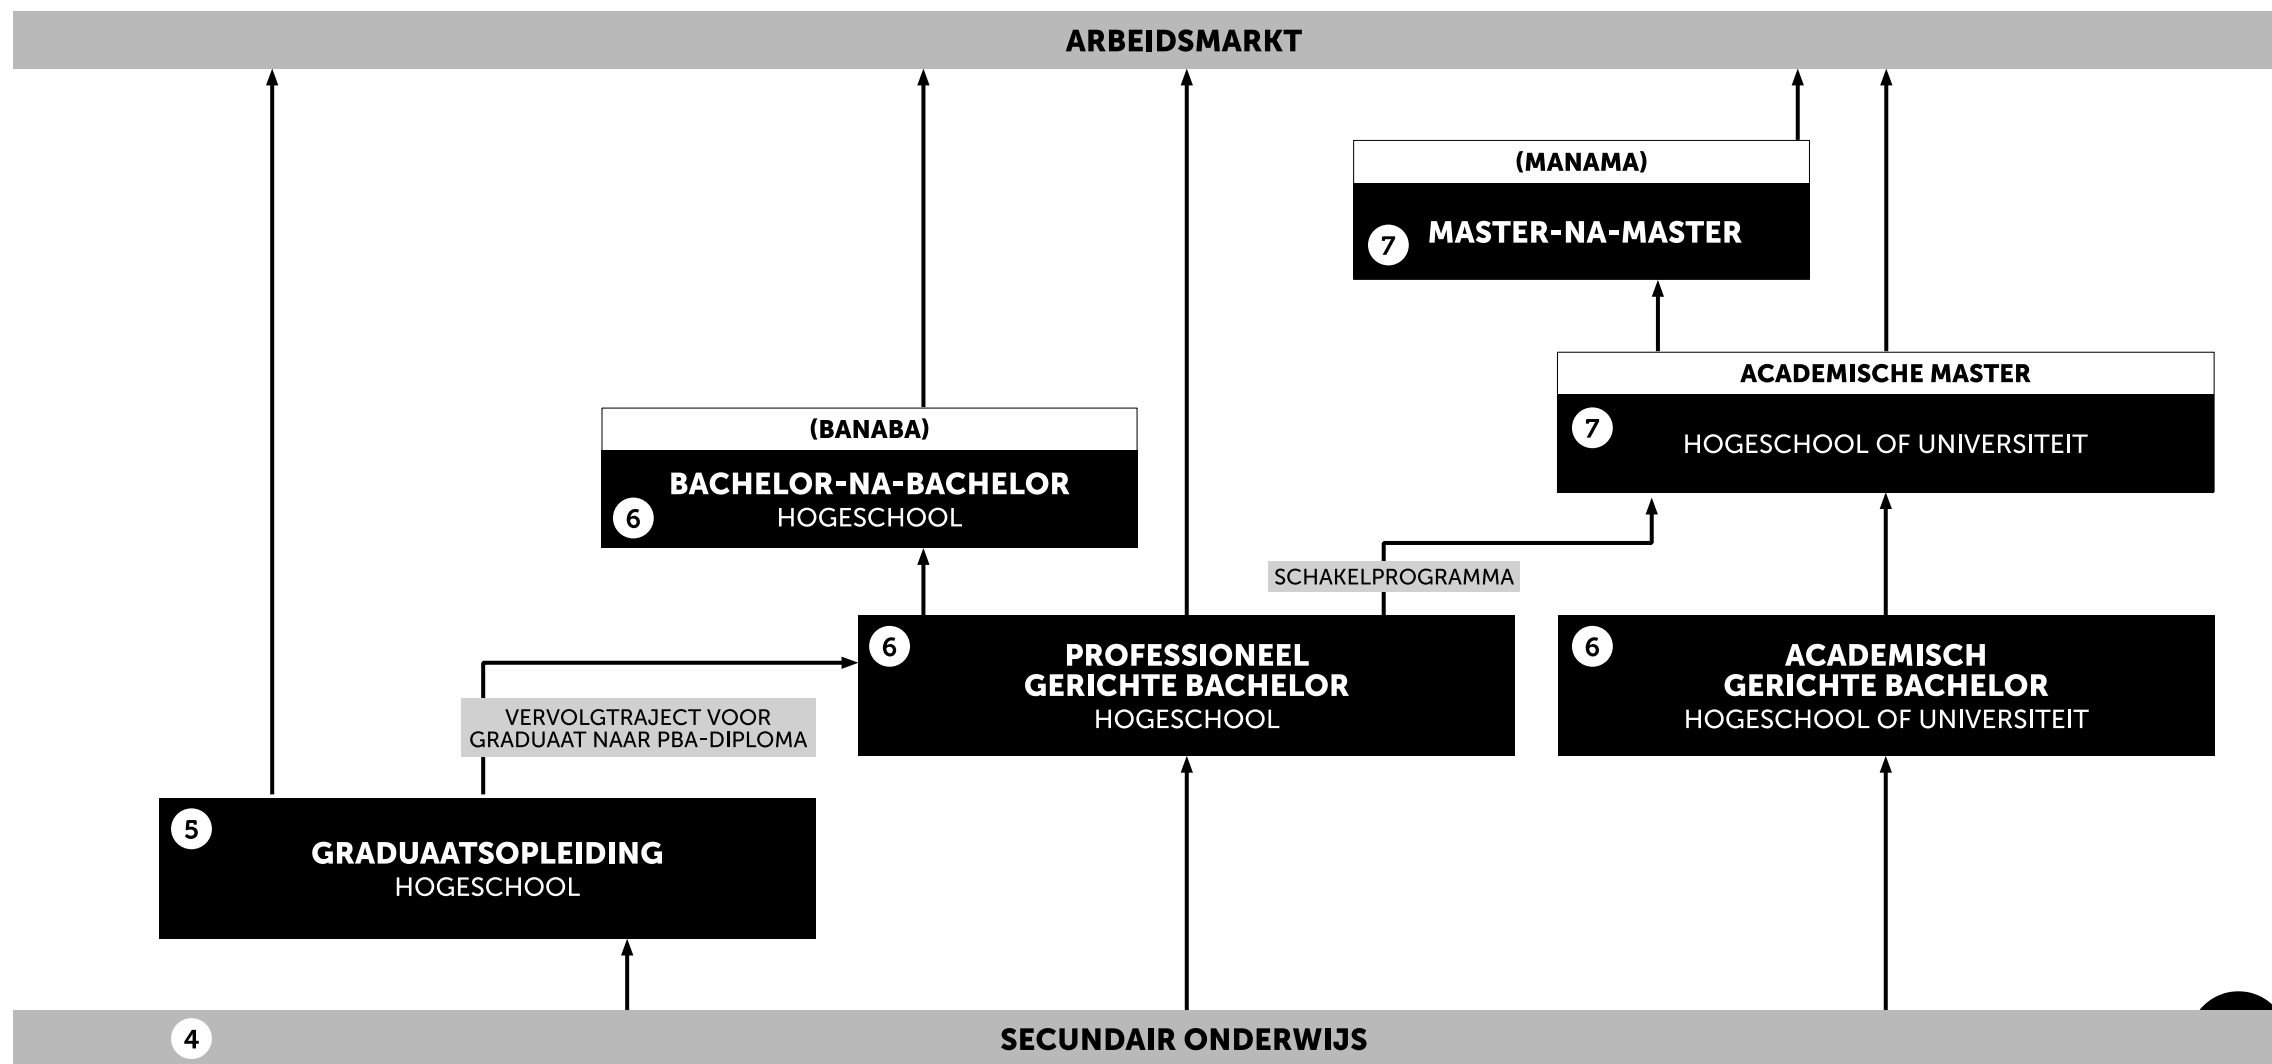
ARBEIDSMARKT

(MANAMA)

7 MASTER-NA-MASTER

ACADEMISCHE MASTER

7 HOGESCHOOL OF UNIVERSITEIT

(BANABA)

BACHELOR-NA-BACHELOR
6 HOGESCHOOL

SCHAKELPROGRAMMA

6 PROFESSIONEEL GERICHTE BACHELOR
HOGESCHOOL

6 ACADEMISCH GERICHTE BACHELOR
HOGESCHOOL OF UNIVERSITEIT

VERVOLGTRAJECT VOOR GRADUAAT NAAR PBA-DIPLOMA

5 GRADUAATSOPLEIDING
HOGESCHOOL

4 SECUNDAIR ONDERWIJS